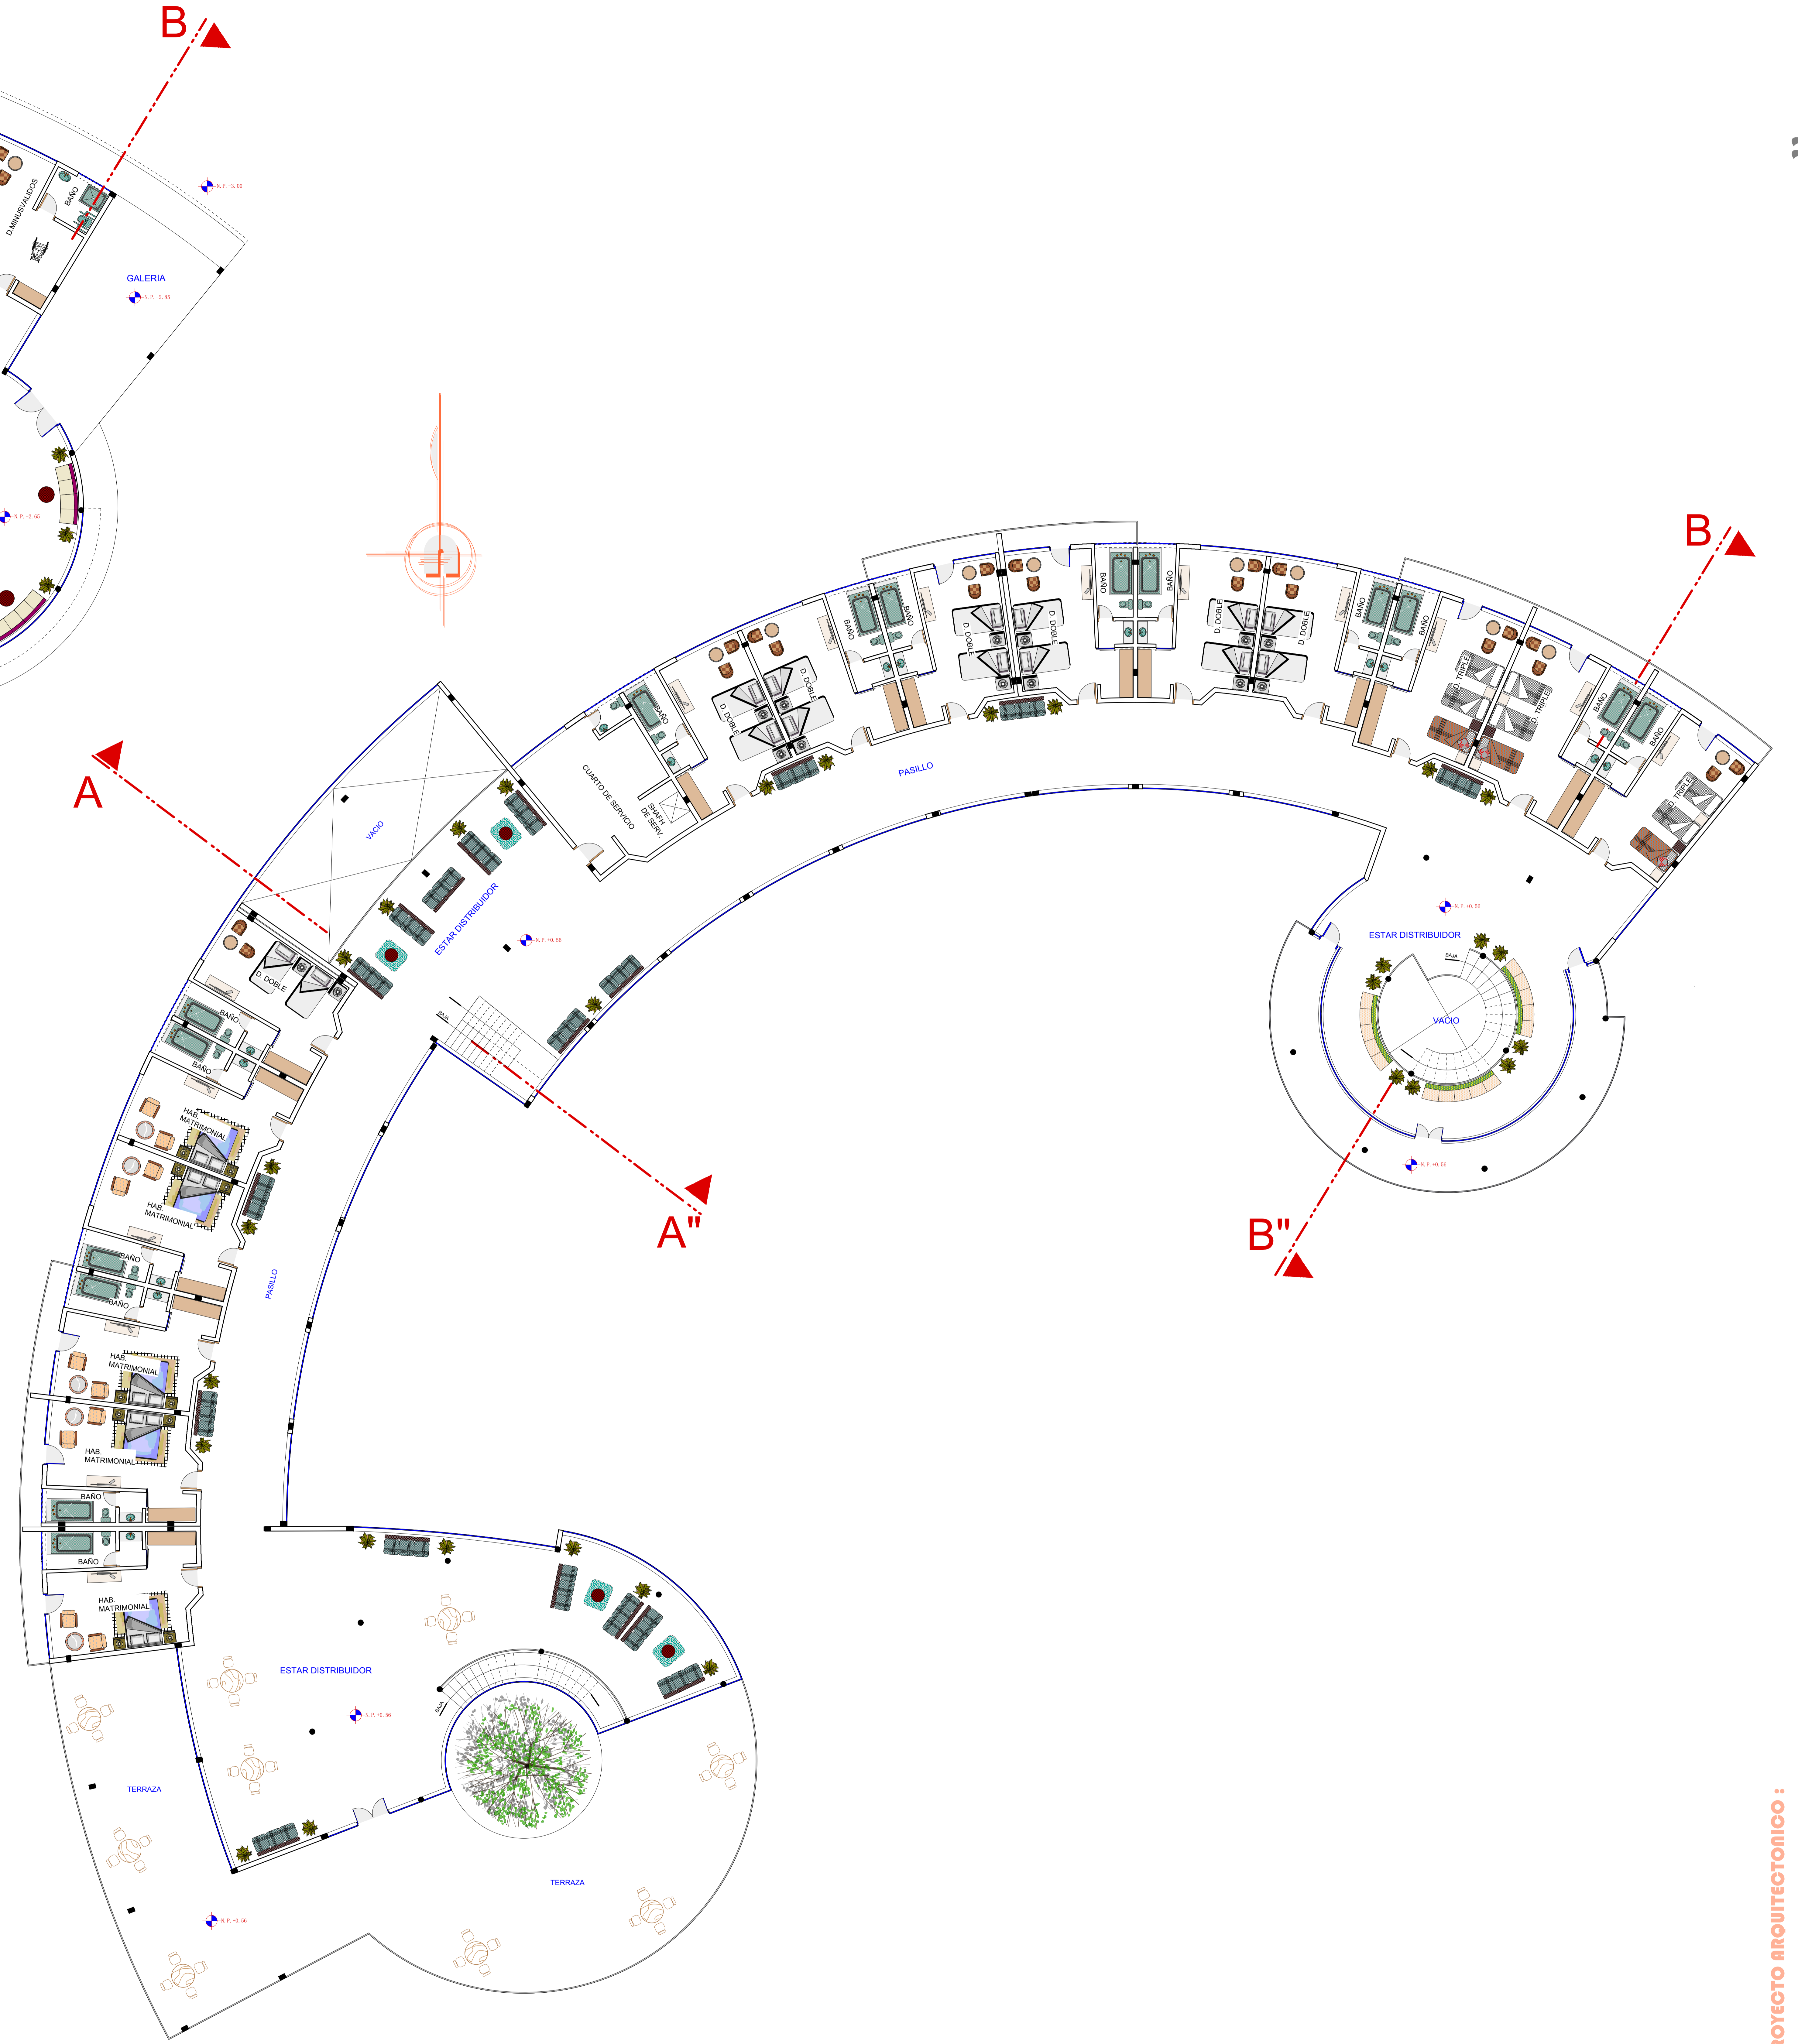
B

D.MINUSVALIDOS

BAÑO

GALERIA

N. P. -3. 06

N. P. -2. 65

N. P. -2. 65

B

A

VACIO

CUARTO DE SERVICIO

SH.M-H DE SERV.

BAÑO

D. DOBLE

D. DOBLE

BAÑO

BAÑO

D. DOBLE

D. DOBLE

BAÑO

BAÑO

D. DOBLE

D. DOBLE

BAÑO

BAÑO

D. TRIPLE

D. TRIPLE

BAÑO

BAÑO

D. TRIPLE

PASILLO

ESTAR DISTRIBUIDOR

N. P. +0. 56

N. P. +0. 56

ESTAR DISTRIBUIDOR

BAJA

VACIO

N. P. +0. 56

D. DOBLE

BAÑO

BAÑO

BAJA

HAB. MATRIMONIAL

HAB. MATRIMONIAL

A"

B"

BAÑO

BAÑO

PASILLO

HAB. MATRIMONIAL

HAB. MATRIMONIAL

BAÑO

BAÑO

HAB. MATRIMONIAL

ESTAR DISTRIBUIDOR

N. P. +0. 56

BAJA

TERRAZA

TERRAZA

N. P. +0. 56

OYECTO ARQUITECTONICO :